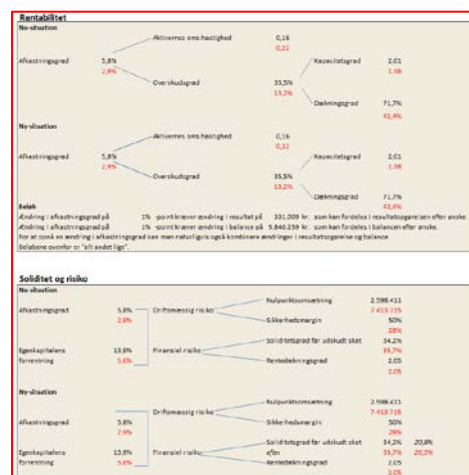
Rentabilitet
Nu-situation

Aktivernes omsætningshastighed 0,16
0,21

Afkastningsgrad 5,8%
2,9%

Overskudsgrad 35,5%
13,2%

Kapacitetsgrad 2,01
1,98

Dækningsgrad 71,7%
42,4%

Ny-situation

Aktivernes omsætningshastighed 0,16
0,21

Afkastningsgrad 5,8%
2,9%

Overskudsgrad 35,5%
13,2%

Kapacitetsgrad 2,01
1,98

Dækningsgrad 71,7%
42,4%

Beløb
Ændring i afkastningsgrad på 1% -point kræver ændring i resultat på 331.009 kr. som kan fordeles i resultatopgørelsen efter ønske.
Ændring i afkastningsgrad på 1% -point kræver ændring i balance på 5.840.259 kr. som kan fordeles i balancen efter ønske.
For at opnå en ændring i afkastningsgrad kan man naturligvis også kombinere ændringer i resultatopgørelse og balance
Beløbene ovenfor er "alt andet lige".

Soliditet og risiko
Nu-situation

Nulpunktsomsætning 2.598.411
7.413.715

Afkastningsgrad 5,8%
2,9%

Driftsmæssig risiko

Sikkerhedsmargin 50%
28%

Egenkapitalens forrentning 13,9%
5,6%

Finansiel risiko

Soliditetsgrad før udskudt skat 34,2%
35,7%

Rentedækningsgrad 2,05
2,05

Ny-situation

Nulpunktsomsætning 2.598.411
7.413.715

Afkastningsgrad 5,8%
2,9%

Driftsmæssig risiko

Sikkerhedsmargin 50%
28%

Egenkapitalens forrentning 13,9%
5,6%

Finansiel risiko

Soliditetsgrad før udskudt skat efter 34,2% 20,8%
35,7% 20,3%

Rentedækningsgrad 2,05
2,05